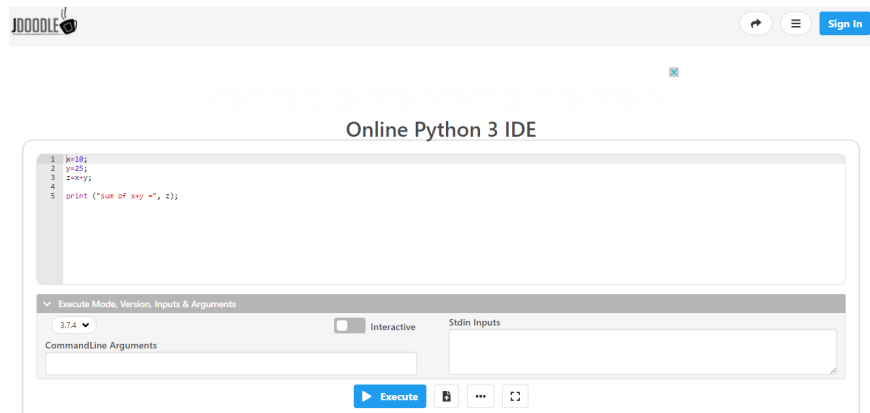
JDOODLE

Sign In

Online Python 3 IDE

1 x=10;
2 y=25;
3 z=x+y;
4
5 print ("sum of x+y =", z);

Execute Mode, Version, Inputs & Arguments

3.7.4

Interactive

Stdin Inputs

CommandLine Arguments

Execute

•••